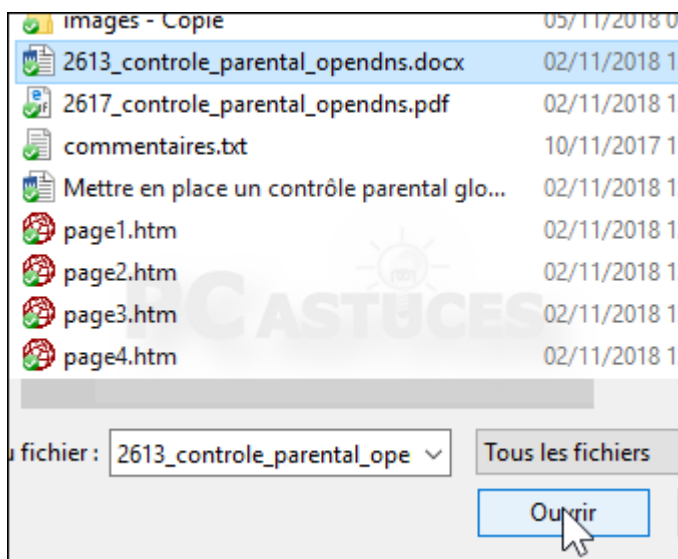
images - Copie 05/11/2018 0
2613_controle_parental_opendns.docx 02/11/2018 1
2617_controle_parental_opendns.pdf 02/11/2018 1
commentaires.txt 10/11/2017 1
Mettre en place un contrôle parental glo... 02/11/2018 1
page1.htm 02/11/2018 1
page2.htm 02/11/2018 1
page3.htm 02/11/2018 1
page4.htm 02/11/2018 1

PC ASTUCES

u fichier : 2613_controle_parental_ope

Tous les fichiers

Ouvrir